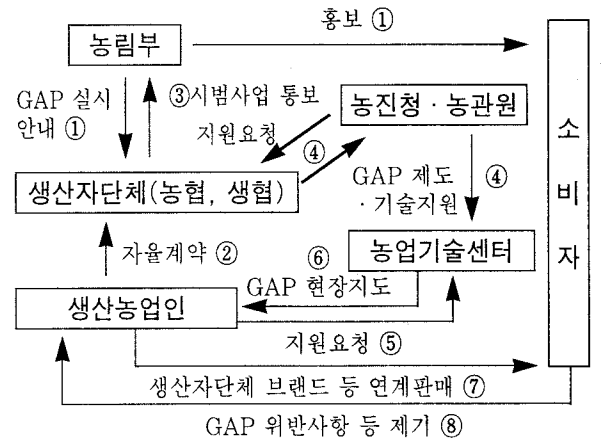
농림부

홍보 ①

GAP 실시 안내 ①

③시범사업 통보

농진청 · 농관원

지원요청

④

소비자

생산자단체(농협, 생협)

GAP 제도 · 기술지원

④

자율계약 ②

⑥

농업기술센터

GAP 현장지도

생산농업인

지원요청 ⑤

생산자단체 브랜드 등 연계판매 ⑦

GAP 위반사항 등 제기 ⑧